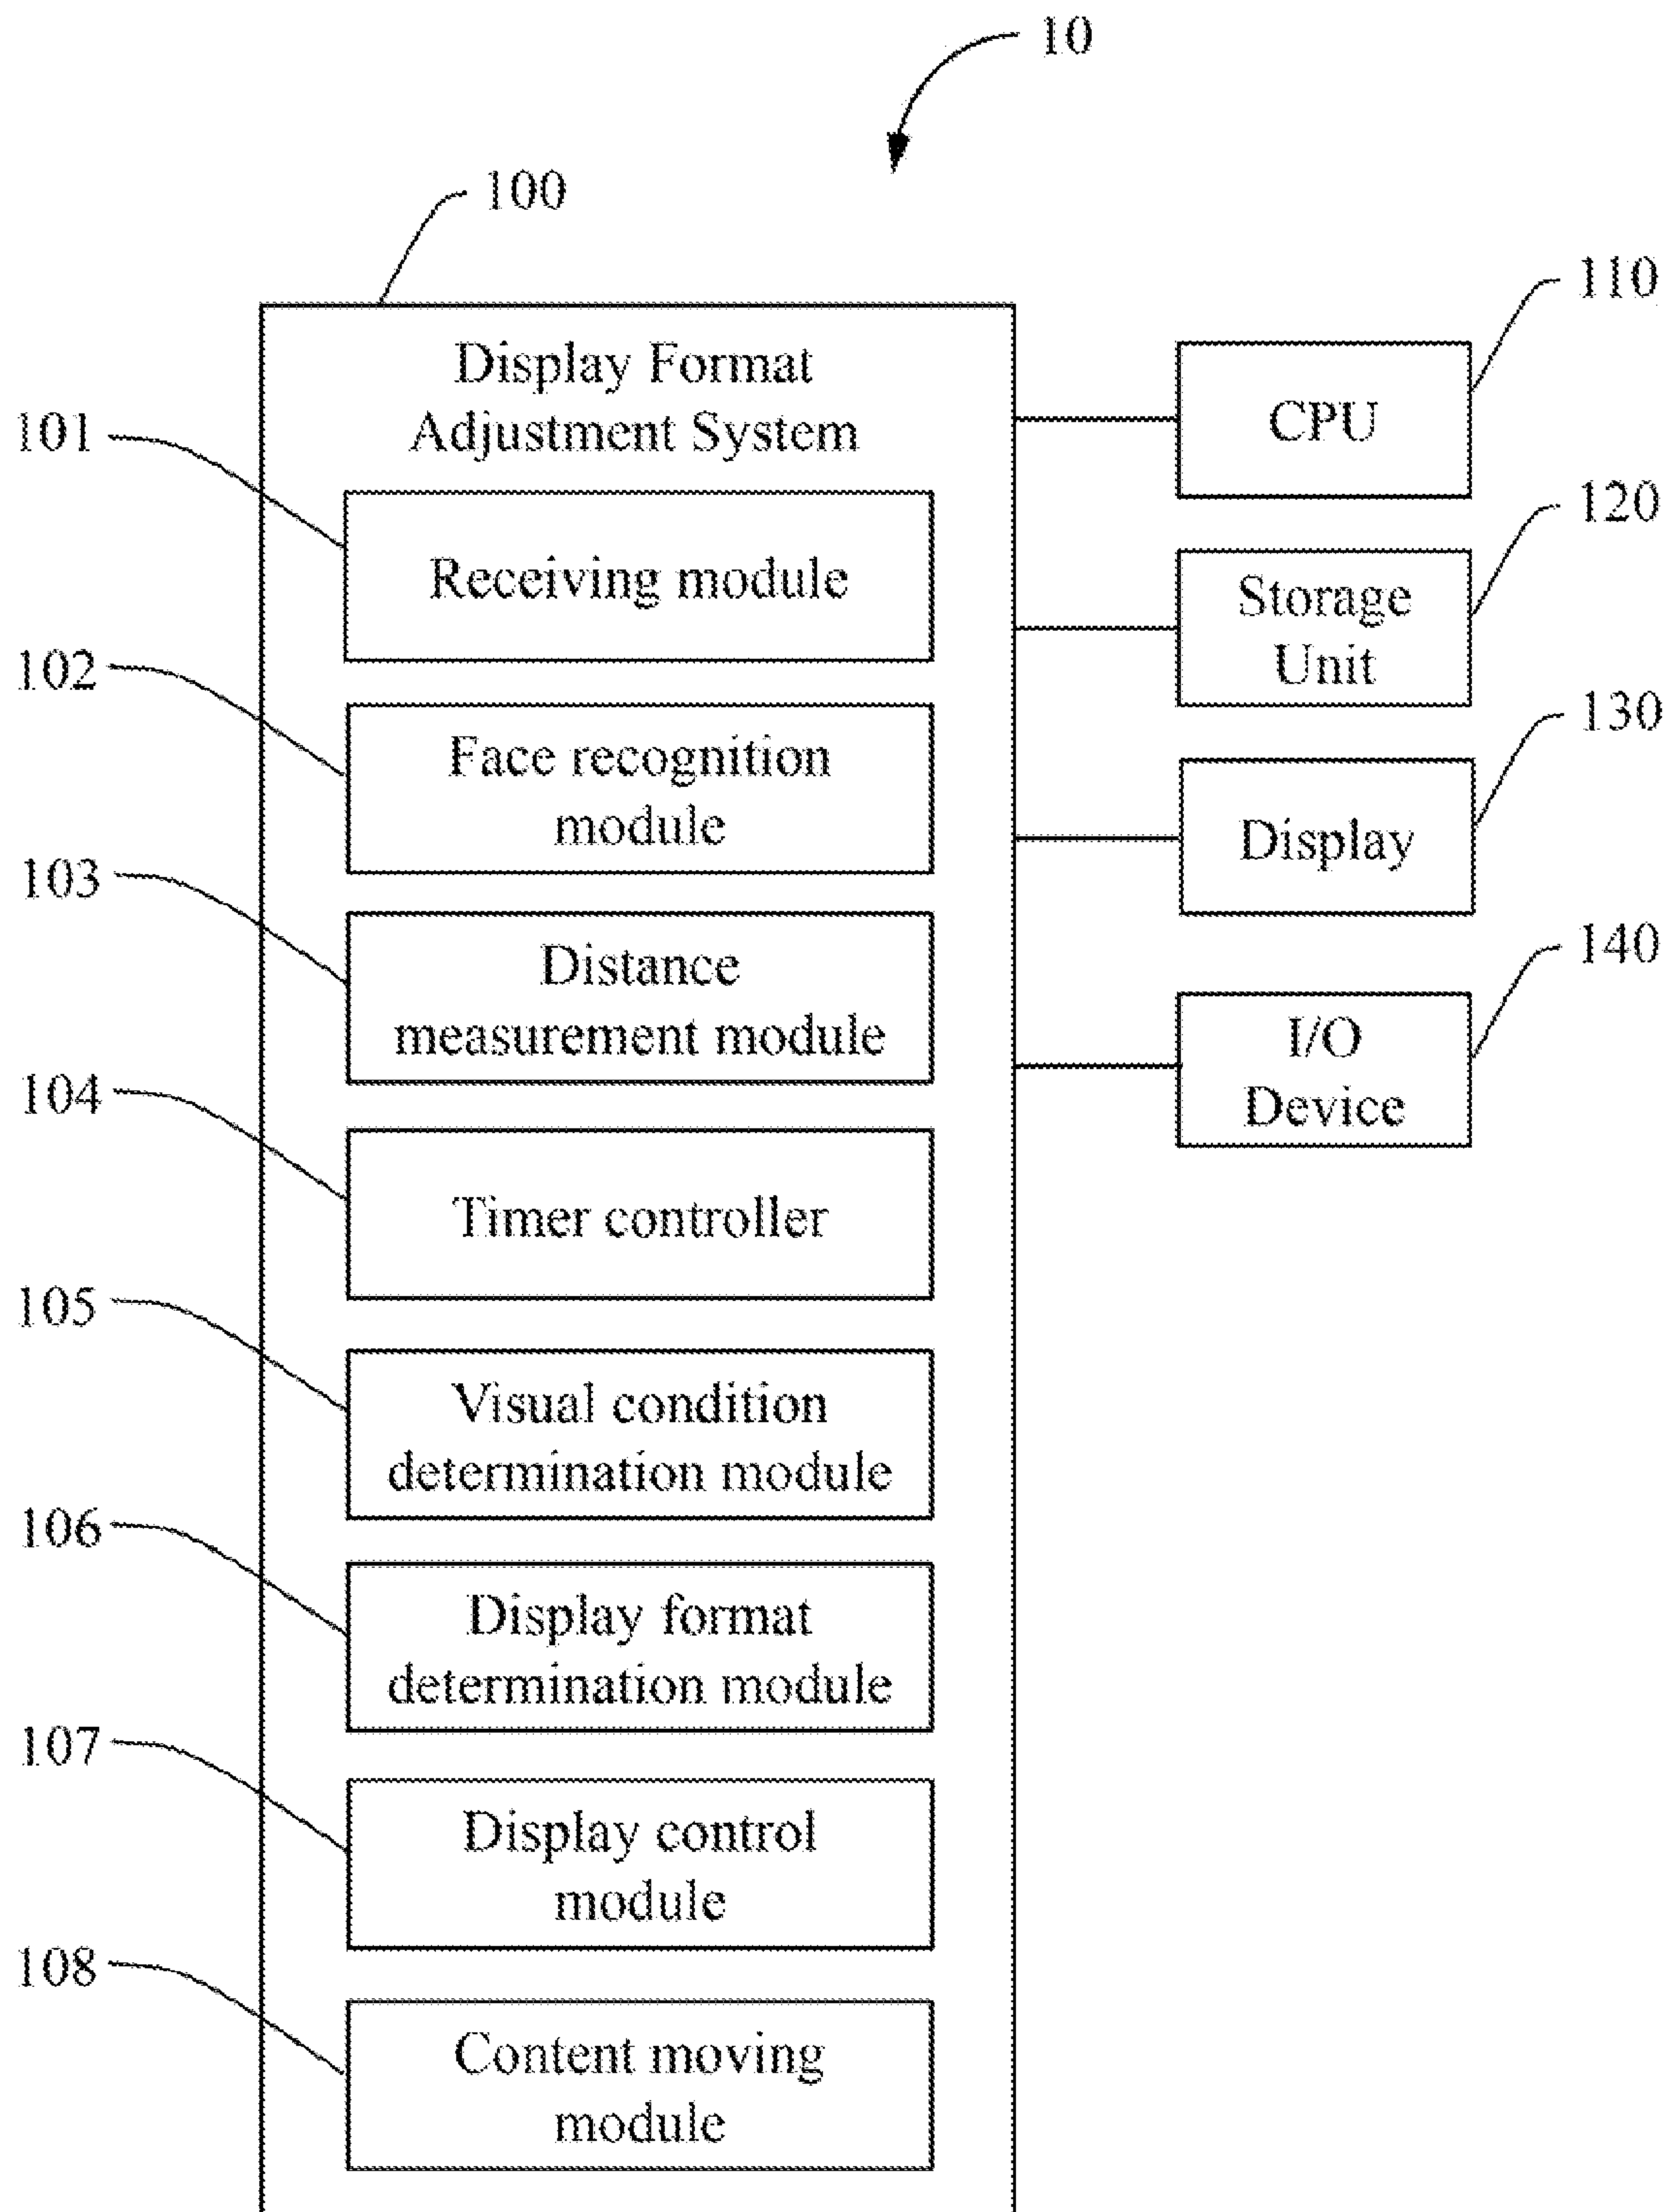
10

100

Display Format Adjustment System

101

Receiving module

102

Face recognition module

103

Distance measurement module

104

Timer controller

105

Visual condition determination module

106

Display format determination module

107

Display control module

108

Content moving module

110

CPU

120

Storage Unit

130

Display

140

I/O Device